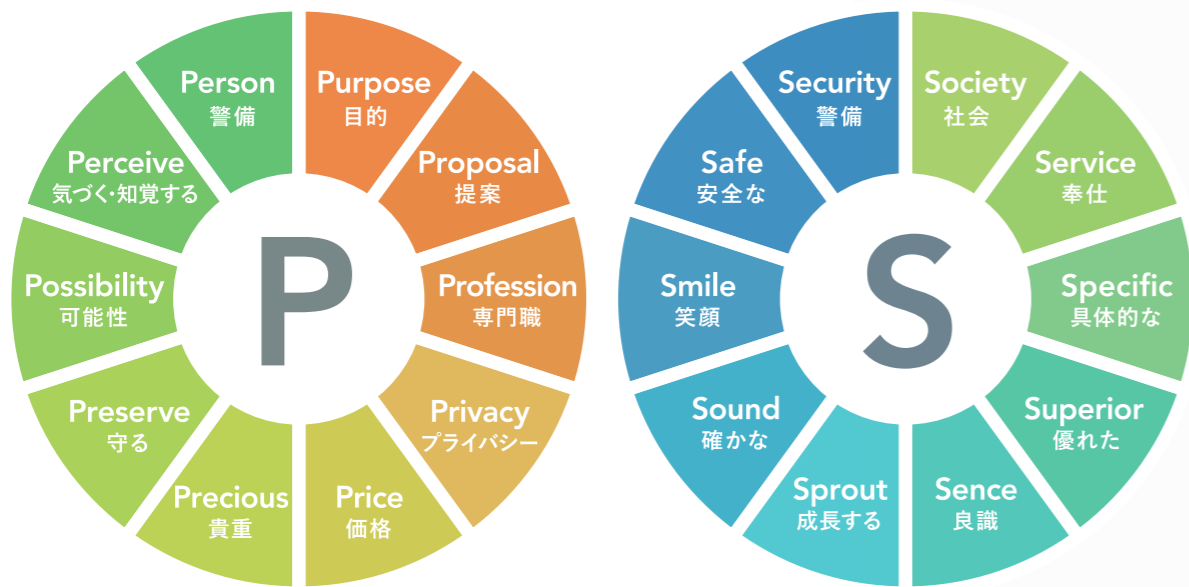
Person
警備

Purpose
目的

Proposal
提案

Profession
専門職

Privacy
プライバシー

Price
価格

Precious
貴重

Preserve
守る

Possibility
可能性

Perceive
気づく･知覚する

P

Security
警備

Society
社会

Service
奉仕

Specific
具体的な

Superior
優れた

Sence
良識

Sprout
成長する

Sound
確かな

Smile
笑顔

Safe
安全な

S